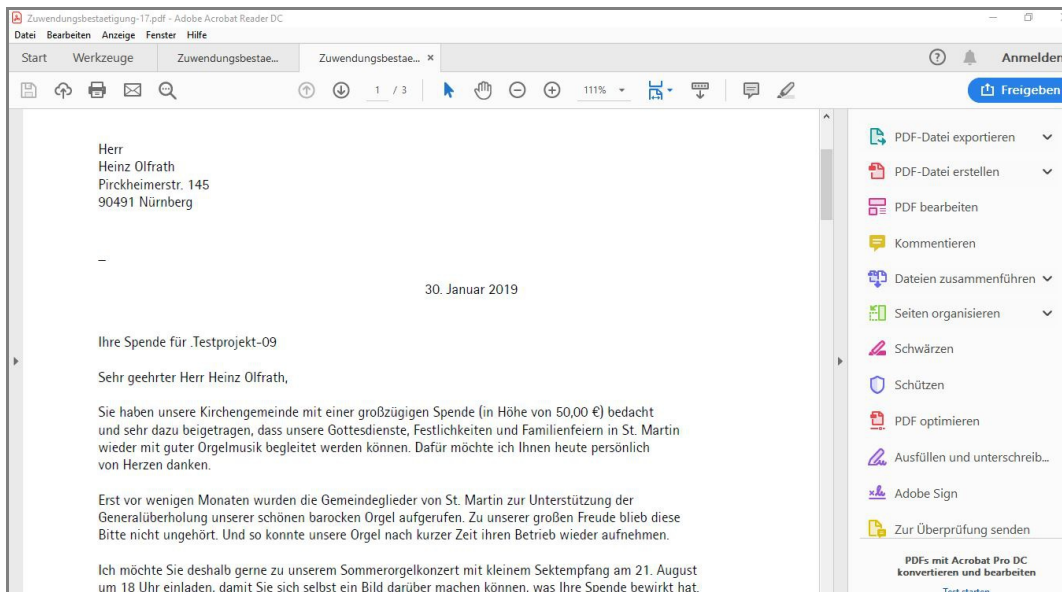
Zuwendungsbestaetigung-17.pdf - Adobe Acrobat Reader DC
Datei Bearbeiten Anzeige Fenster Hilfe
Start Werkzeuge Zuwendungsbestae... Zuwendungsbestae... ×
Anmelden
1 / 3 111%
Freigeben

Herr
Heinz Olfrath
Pirckheimerstr. 145
90491 Nürnberg

–

30. Januar 2019

Ihre Spende für .Testprojekt-09

Sehr geehrter Herr Heinz Olfrath,

Sie haben unsere Kirchengemeinde mit einer großzügigen Spende (in Höhe von 50,00 €) bedacht und sehr dazu beigetragen, dass unsere Gottesdienste, Festlichkeiten und Familienfeiern in St. Martin wieder mit guter Orgelmusik begleitet werden können. Dafür möchte ich Ihnen heute persönlich von Herzen danken.

Erst vor wenigen Monaten wurden die Gemeindeglieder von St. Martin zur Unterstützung der Generalüberholung unserer schönen barocken Orgel aufgerufen. Zu unserer großen Freude blieb diese Bitte nicht ungehört. Und so konnte unsere Orgel nach kurzer Zeit ihren Betrieb wieder aufnehmen.

Ich möchte Sie deshalb gerne zu unserem Sommerorgelkonzert mit kleinem Sektempfang am 21. August um 18 Uhr einladen, damit Sie sich selbst ein Bild darüber machen können, was Ihre Spende bewirkt hat.

PDF-Datei exportieren
PDF-Datei erstellen
PDF bearbeiten
Kommentieren
Dateien zusammenführen
Seiten organisieren
Schwärzen
Schützen
PDF optimieren
Ausfüllen und unterschreib...
Adobe Sign
Zur Überprüfung senden
PDFs mit Acrobat Pro DC konvertieren und bearbeiten
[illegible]